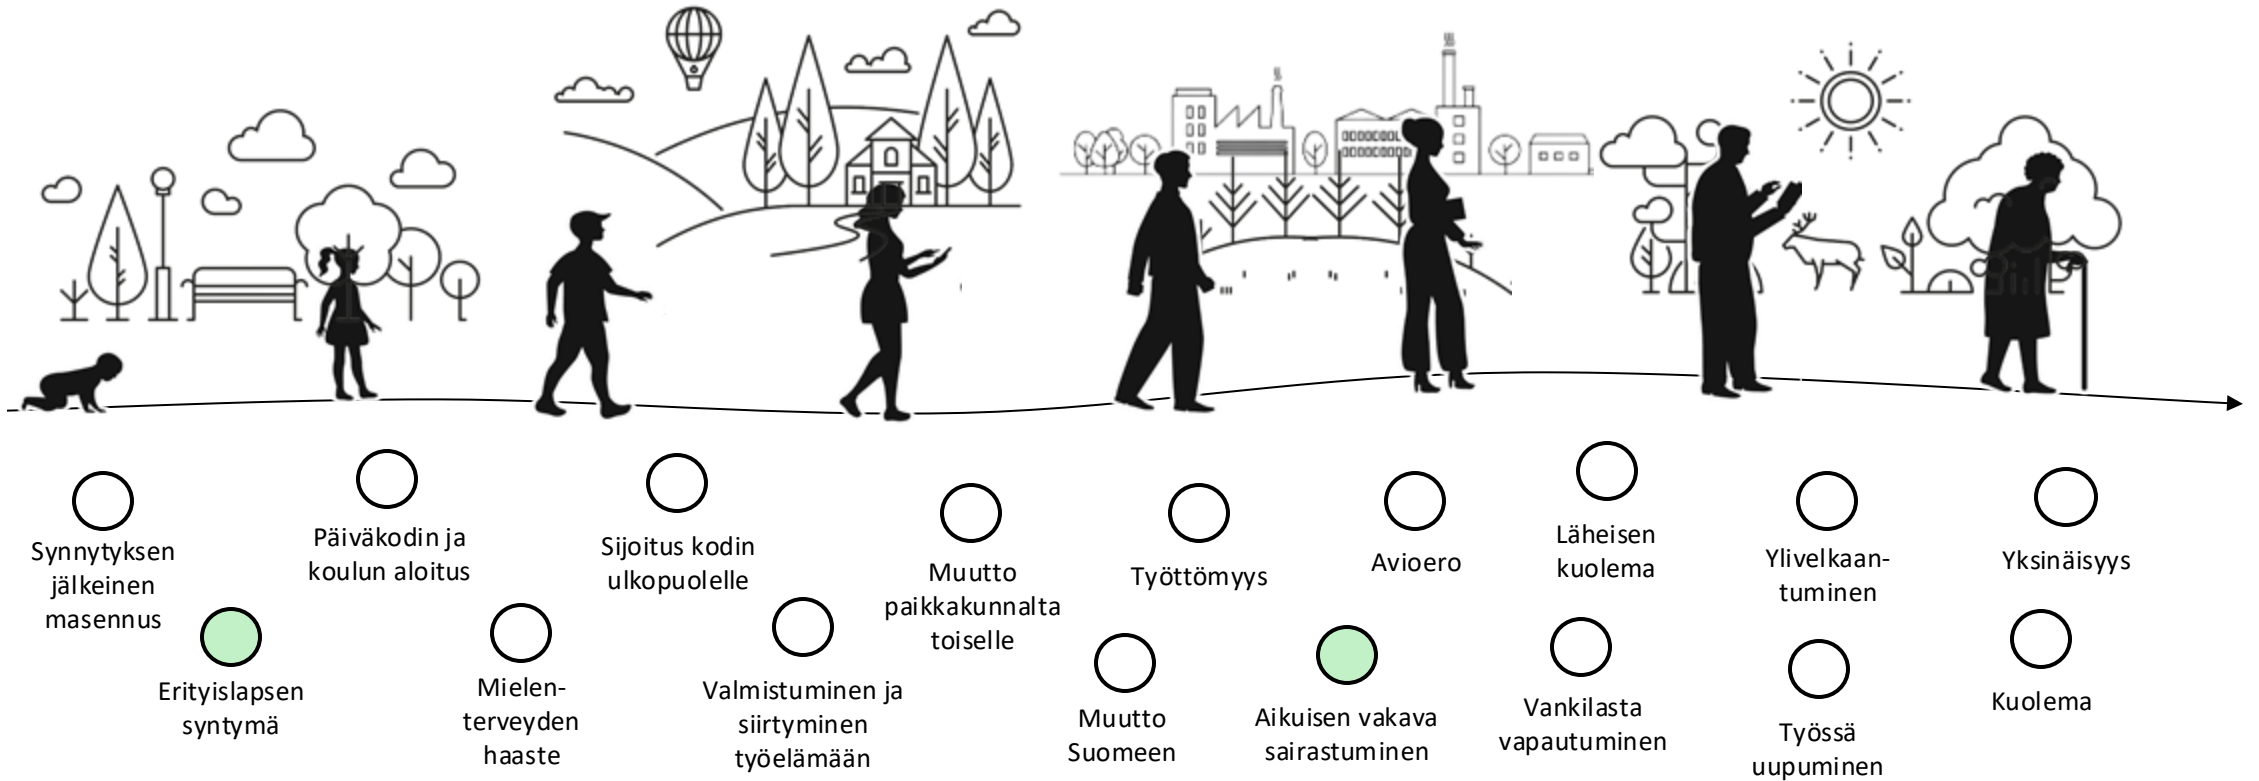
Synnytyksen jälkeinen masennus

Erityislapsen syntymä

Päiväkodin ja koulun aloitus

Mielenterveyden haaste

Sijoitus kodin ulkopuolelle

Valmistuminen ja siirtyminen työelämään

Muutto paikkakunnalta toiselle

Työttömyys

Muutto Suomeen

Avioero

Aikuisen vakava sairastuminen

Läheisen kuolema

Vankilasta vapautuminen

Ylivelkaantuminen

Työssä uupuminen

Yksinäisyys

Kuolema